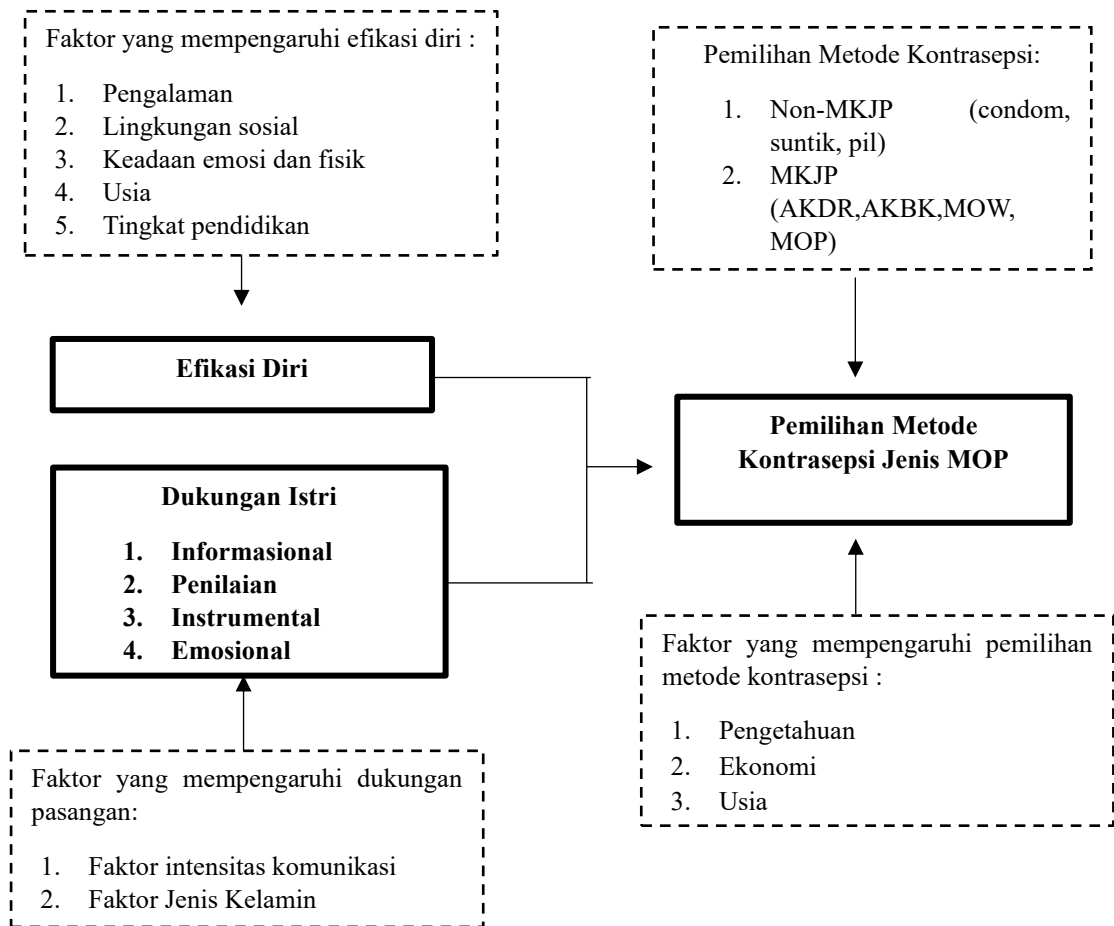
Faktor yang mempengaruhi efikasi diri :

1. Pengalaman
2. Lingkungan sosial
3. Keadaan emosi dan fisik
4. Usia
5. Tingkat pendidikan

Pemilihan Metode Kontrasepsi:

1. Non-MKJP (condom, suntik, pil)
2. MKJP (AKDR,AKBK,MOW, MOP)

Efikasi Diri

Dukungan Istri

1. Informasional
2. Penilaian
3. Instrumental
4. Emosional

Pemilihan Metode Kontrasepsi Jenis MOP

Faktor yang mempengaruhi dukungan pasangan:

1. Faktor intensitas komunikasi
2. Faktor Jenis Kelamin

Faktor yang mempengaruhi pemilihan metode kontrasepsi :

1. Pengetahuan
2. Ekonomi
3. Usia